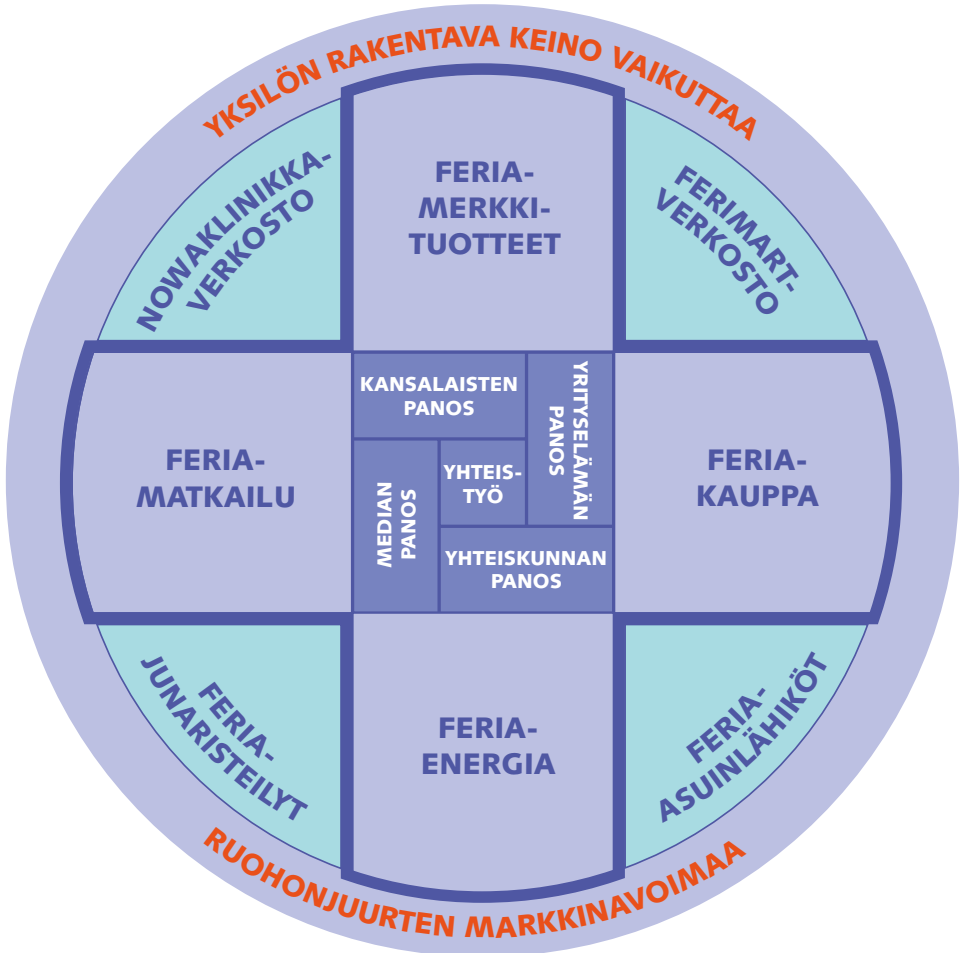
YKSILÖN RAKENTAVA KEINO VAIKUTTAA

NOWAKLINIKKA-VERKOSTO

FERIA-MERKKI-TUOTTEET

FERIMART-VERKOSTO

FERIA-MATKAILU

KANSALAISTEN PANOS

YRITYSELÄMÄN PANOS

MEDIAN PANOS

YHTEIS-TYÖ

YHTEISKUNNAN PANOS

FERIA-KAUPPA

FERIA-JUNARISTEILYT

FERIA-ENERGIA

FERIA-ASUINLÄHIKÖT

RUOHONJUURTEN MARKKINAVOIMAA